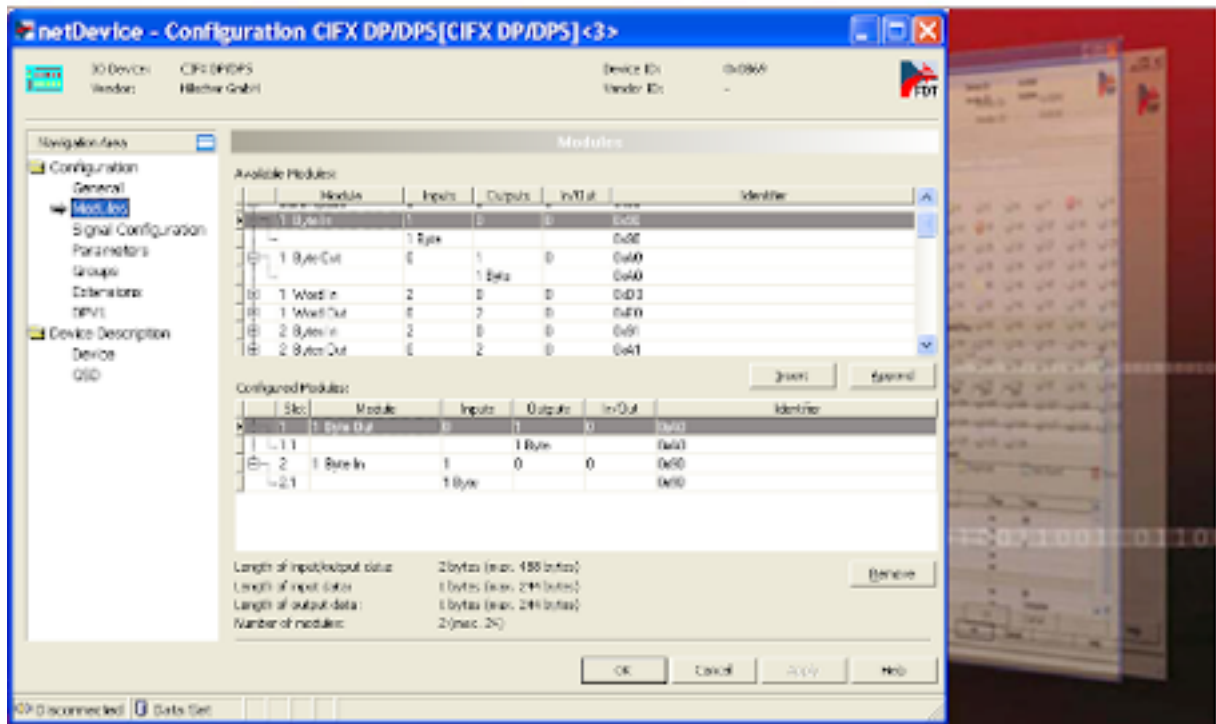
netDevice - Configuration CIFX DP/DPS[CIFX DP/DPS]<3>

IO Device: CIFX DP/DPS
Vendor: Hilscher GmbH

Device ID: 0x0869
Vendor ID: -

FDT

Navigation Area

Configuration
General
Modules
Signal Configuration
Parameters
Groups
Extensions
DPV1
Device Description
Device
GSD

Modules

Available Modules:

| | Module | Inputs | Outputs | In/Out | Identifier |
|---|---|---|---|---|---|
| | 1 Byte In | 1 | 0 | 0 | 0x90 |
| | | 1 Byte | | | 0x90 |
| | 1 Byte Out | 0 | 1 | 0 | 0xA0 |
| | | | 1 Byte | | 0xA0 |
| | 1 Word In | 2 | 0 | 0 | 0xD0 |
| | 1 Word Out | 0 | 2 | 0 | 0xE0 |
| | 2 Bytes In | 2 | 0 | 0 | 0x91 |
| | 2 Bytes Out | 0 | 2 | 0 | 0xA1 |

Insert   Append

Configured Modules:

| Slot | Module | Inputs | Outputs | In/Out | Identifier |
|---|---|---|---|---|---|
| 1 | 1 Byte Out | 0 | 1 | 0 | 0xA0 |
| 1.1 | | | 1 Byte | | 0xA0 |
| 2 | 1 Byte In | 1 | 0 | 0 | 0x90 |
| 2.1 | | 1 Byte | | | 0x90 |

Length of input/output data: 2 bytes (max. 488 bytes)
Length of input data: 1 bytes (max. 244 bytes)
Length of output data: 1 bytes (max. 244 bytes)
Number of modules: 2 (max. 24)

Remove

OK   Cancel   Apply   Help

Disconnected   Data Set